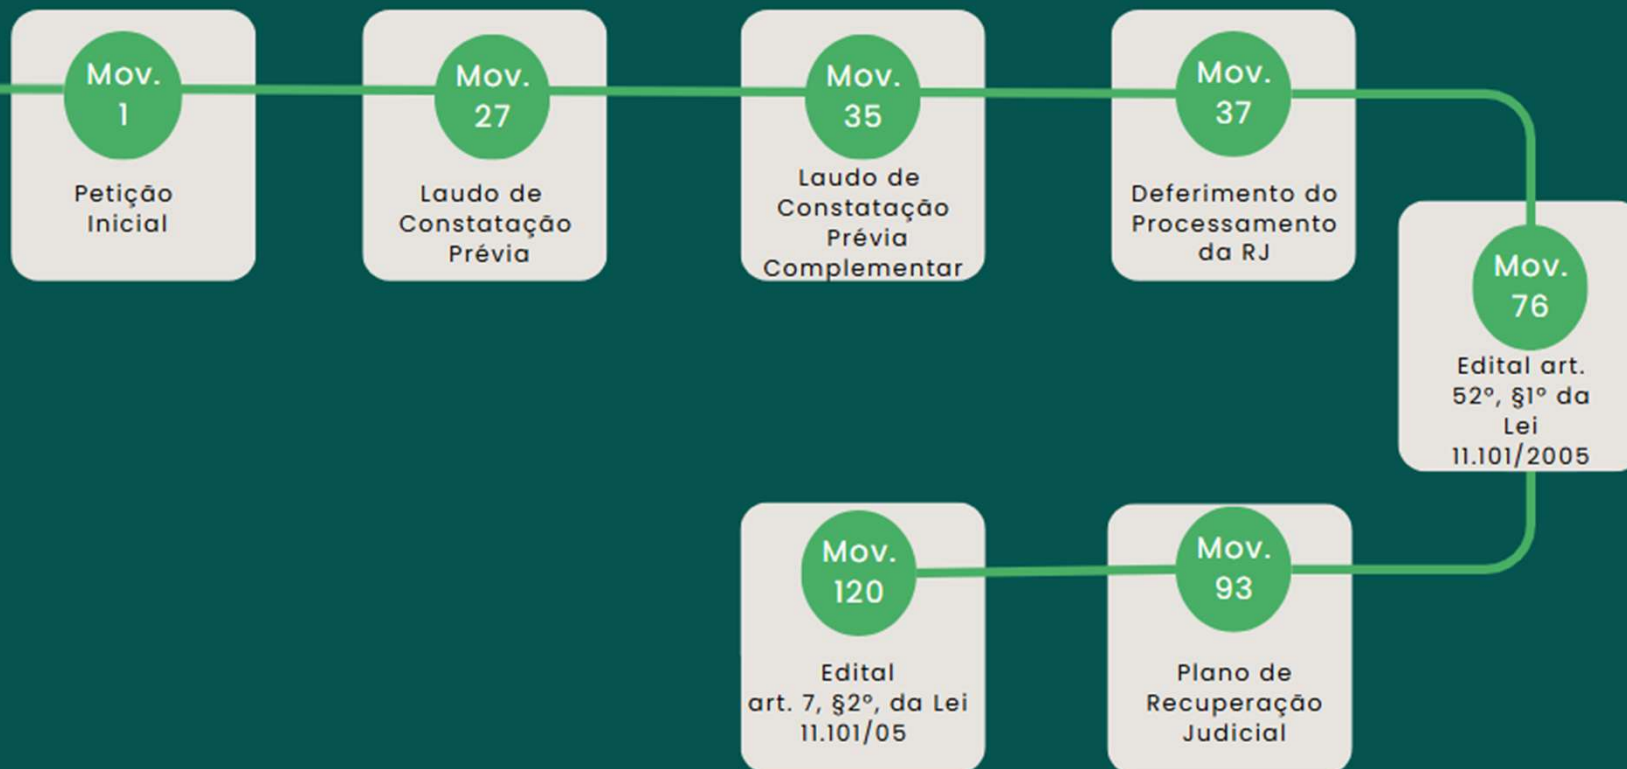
Mov. 1
Petição Inicial

Mov. 27
Laudo de Constatação Prévia

Mov. 35
Laudo de Constatação Prévia Complementar

Mov. 37
Deferimento do Processamento da RJ

Mov. 76
Edital art. 52º, §1º da Lei 11.101/2005

Mov. 93
Plano de Recuperação Judicial

Mov. 120
Edital art. 7, §2º, da Lei 11.101/05